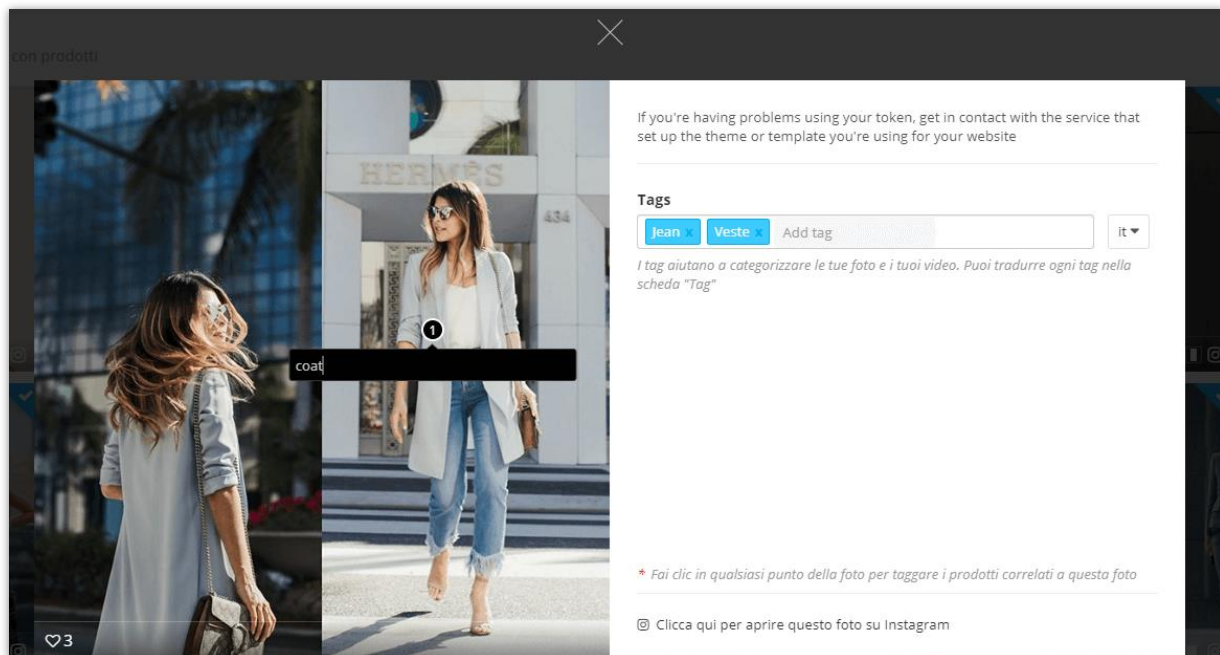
con prodotti

HERMÈS

434

1

coat

♡3

If you're having problems using your token, get in contact with the service that set up the theme or template you're using for your website

Tags

Jean x Veste x Add tag

it ▾

I tag aiutano a categorizzare le tue foto e i tuoi video. Puoi tradurre ogni tag nella scheda "Tag"

* Fai clic in qualsiasi punto della foto per taggare i prodotti correlati a questa foto

Clicca qui per aprire questo foto su Instagram